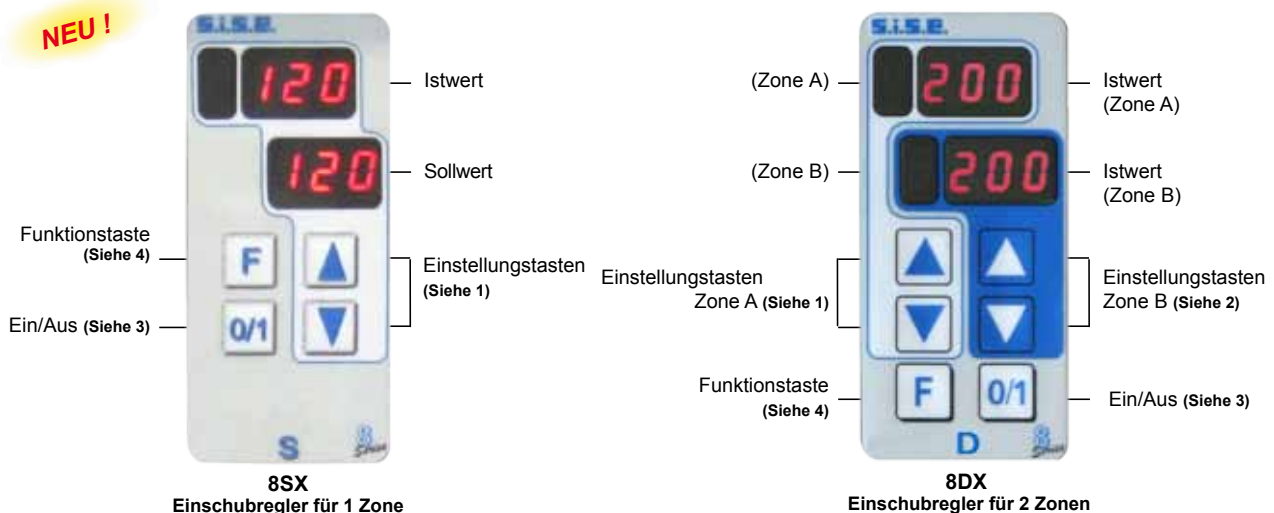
NEU !

S.I.S.E.

120

Istwert

120

Sollwert

Funktionstaste (Siehe 4)

F

Einstellungstasten (Siehe 1)

Ein/Aus (Siehe 3)

0/1

S

8 Series

8SX
Einschubregler für 1 Zone

S.I.S.E.

(Zone A)

200

Istwert (Zone A)

(Zone B)

200

Istwert (Zone B)

Einstellungstasten Zone A (Siehe 1)

Einstellungstasten Zone B (Siehe 2)

Funktionstaste (Siehe 4)

F

0/1

Ein/Aus (Siehe 3)

D

8 Series

8DX
Einschubregler für 2 Zonen